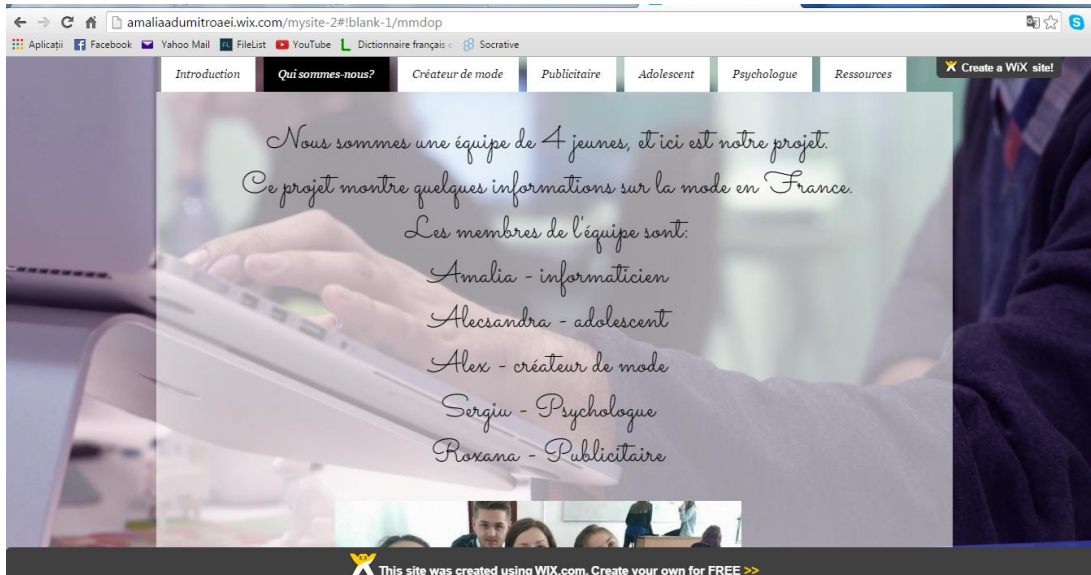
amaliaadumitroaei.wix.com/mysite-2#!blank-1/mmdop

Aplicații Facebook Yahoo Mail FileList YouTube Dictionnaire français Socrative

Introduction | Qui sommes-nous? | Créateur de mode | Publicitaire | Adolescent | Psychologue | Ressources

Create a WiX site!

Nous sommes une équipe de 4 jeunes, et ici est notre projet.
Ce projet montre quelques informations sur la mode en France.
Les membres de l'équipe sont:
Amalia - informaticien
Alecsandra - adolescent
Alex - créateur de mode
Sergiu - Psychologue
Roxana - Publicitaire

This site was created using WIX.com. Create your own for FREE >>